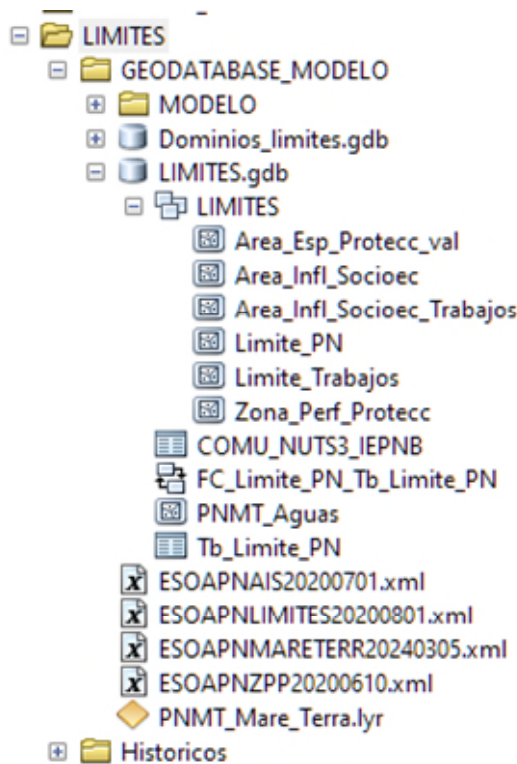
LIMITES
GEODATABASE_MODELO
MODELO
Dominios_limites.gdb
LIMITES.gdb
LIMITES
Area_Esp_Protecc_val
Area_Infl_Socioec
Area_Infl_Socioec_Trabajos
Limite_PN
Limite_Trabajos
Zona_Perf_Protecc
COMU_NUTS3_IEPNB
FC_Limite_PN_Tb_Limite_PN
PNMT_Aguas
Tb_Limite_PN
ESOAPNAIS20200701.xml
ESOAPNLIMITES20200801.xml
ESOAPNMARETERR20240305.xml
ESOAPNZPP20200610.xml
PNMT_Mare_Terra.lyr
Historicos